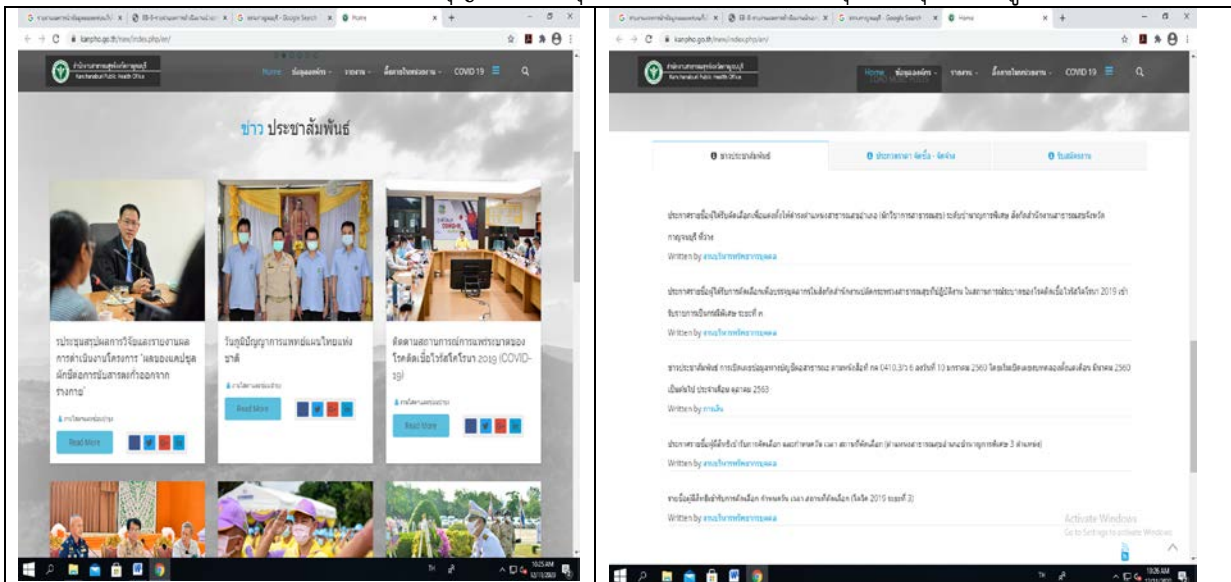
kanpho.go.th/new/index.php/en/

Home ข้อมูลองค์กร บริการ ติดต่อหน่วยงาน COVID 19

ข่าว ประชาสัมพันธ์

ประชุมสรุปผลการวิจัยและรายงานผลการดำเนินงานโครงการ "ผลของแคปซูลผักชีลดการรับสารตะกั่วออกจากร่างกาย"

Read More

วันภูมิปัญญาการแพทย์แผนไทยแห่งชาติ

Read More

ติดตามสถานการณ์การแพร่ระบาดของโรคติดเชื้อไวรัสโคโรนา 2019 (COVID-19)

Read More

kanpho.go.th/new/index.php/en/

Home ข้อมูลองค์กร บริการ ติดต่อหน่วยงาน COVID 19

ข่าวประชาสัมพันธ์ ประกวดราคา จัดซื้อ - จัดจ้าง รับสมัครงาน

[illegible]
Written by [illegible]

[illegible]
Written by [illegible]

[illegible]
Written by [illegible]

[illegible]
Written by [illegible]

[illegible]
Written by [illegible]

Activate Windows
Go to Settings to activate Windows.